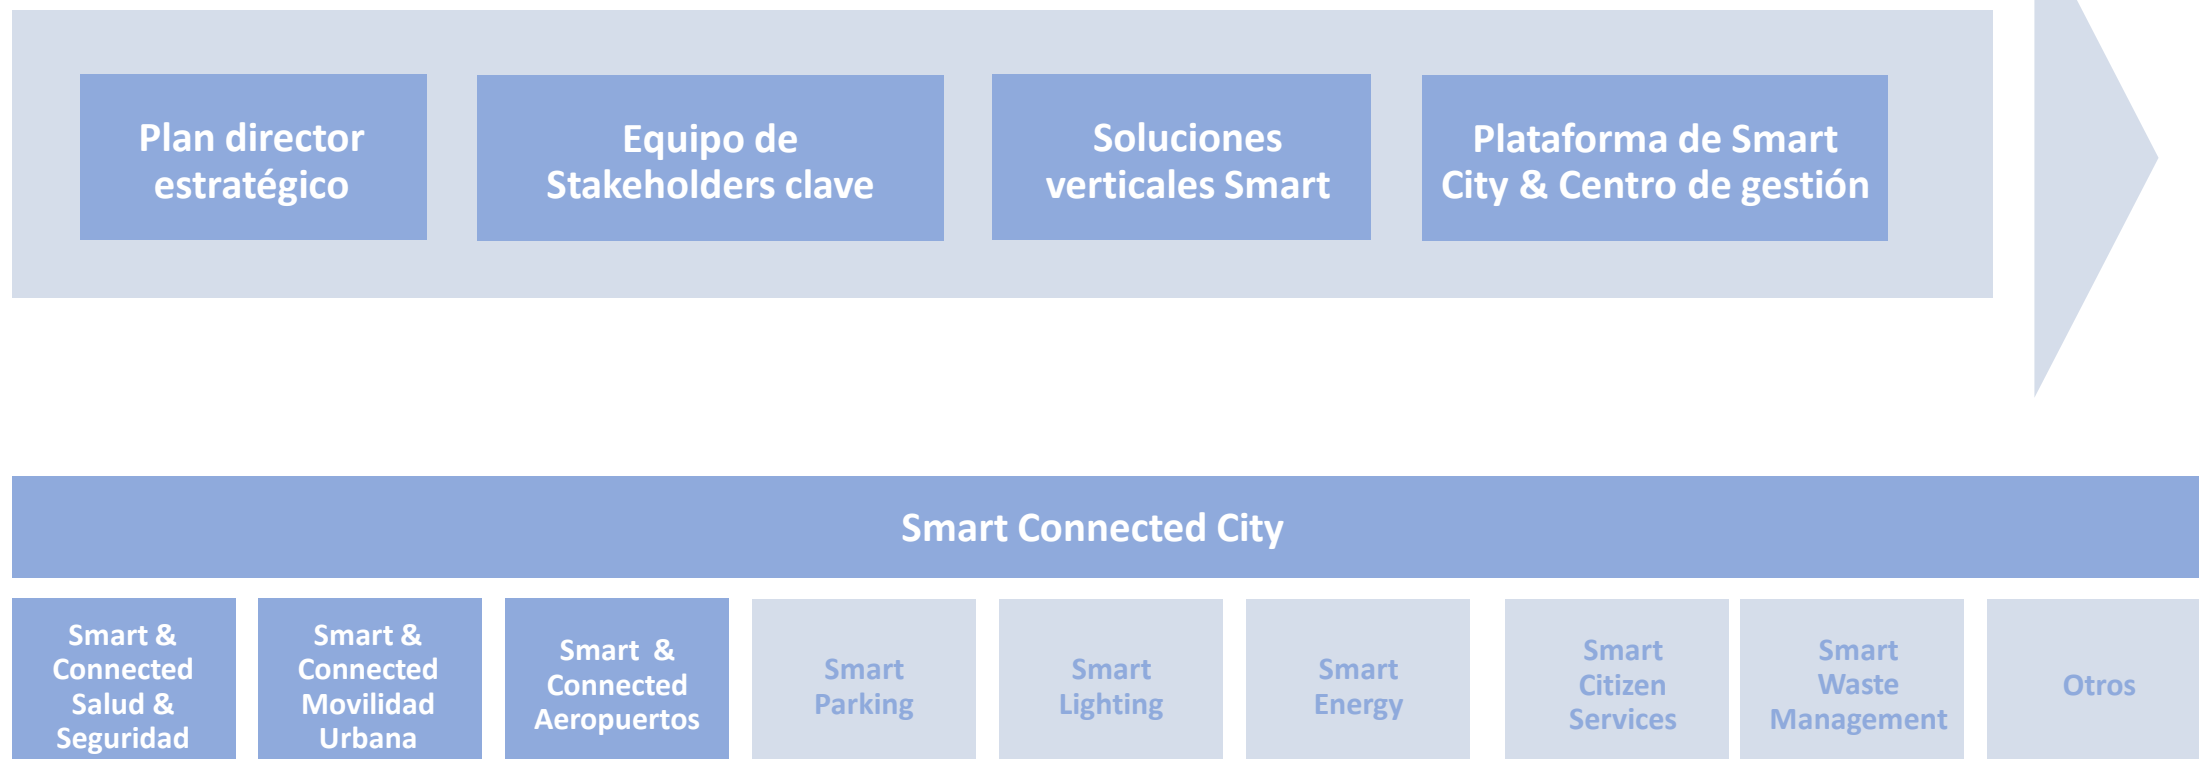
Plan director estratégico

Equipo de Stakeholders clave

Soluciones verticales Smart

Plataforma de Smart City & Centro de gestión

Smart Connected City

Smart & Connected Salud & Seguridad

Smart & Connected Movilidad Urbana

Smart & Connected Aeropuertos

Smart Parking

Smart Lighting

Smart Energy

Smart Citizen Services

Smart Waste Management

Otros